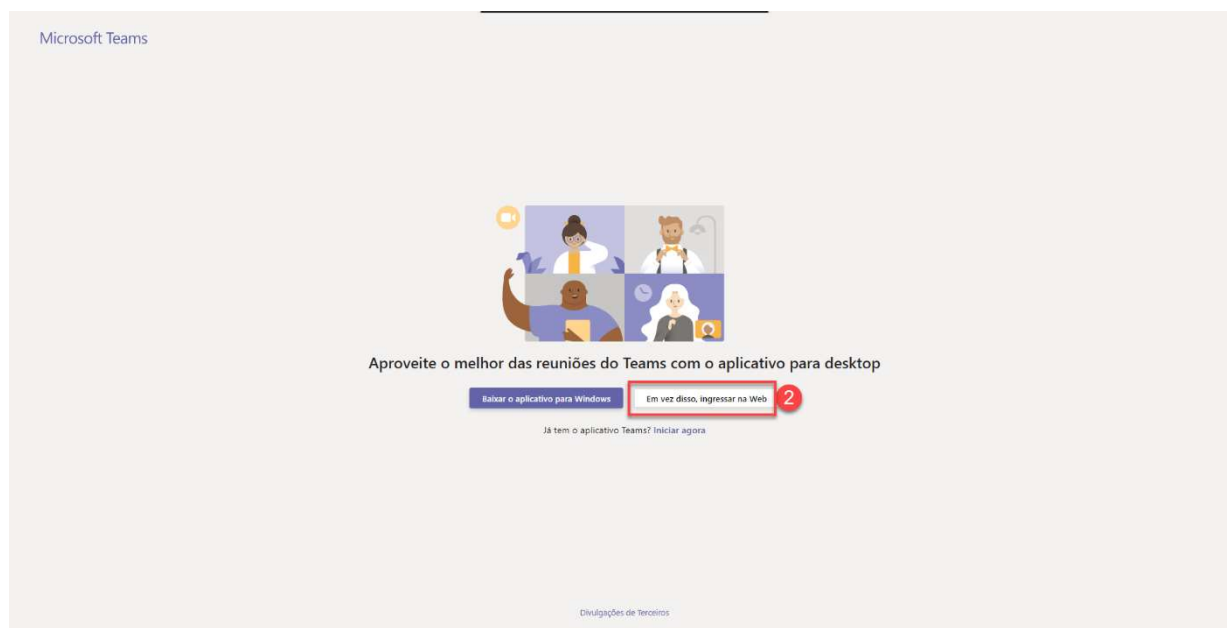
Microsoft Teams

Aproveite o melhor das reuniões do Teams com o aplicativo para desktop

Baixar o aplicativo para Windows

Em vez disso, ingressar na Web

2

Já tem o aplicativo Teams? Iniciar agora

Divulgações de Terceiros